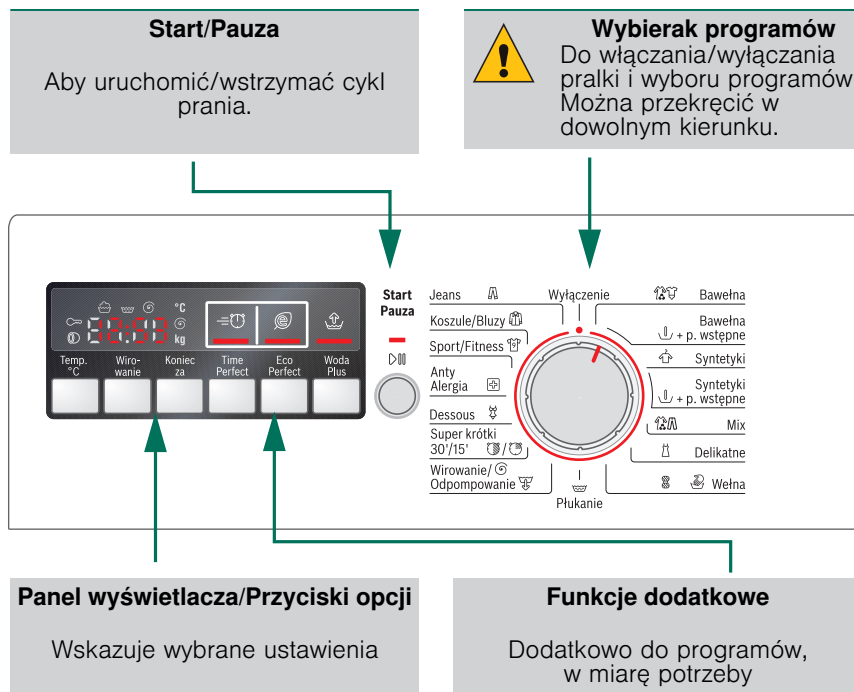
**Start/Pauza**

Aby uruchomić/wstrzymać cykl prania.

**Wybierak programów**
Do włączania/wyłączania pralki i wyboru programów. Można przekręcić w dowolnym kierunku.

°C
kg

Temp. °C | Wirowanie | Koniec za | Time Perfect | Eco Perfect | Woda Plus

Start Pauza

Jeans
Koszule/Bluzy
Sport/Fitness
Anty Alergia
Dessous
Super krótki 30'/15'
Wirowanie/ Odpompowanie
Wyłączenie
Płukanie
Bawełna
Bawełna + p. wstępne
Syntetyki
Syntetyki + p. wstępne
Mix
Delikatne
Wełna

**Panel wyświetlacza/Przyciski opcji**

Wskazuje wybrane ustawienia

**Funkcje dodatkowe**

Dodatkowo do programów, w miarę potrzeby